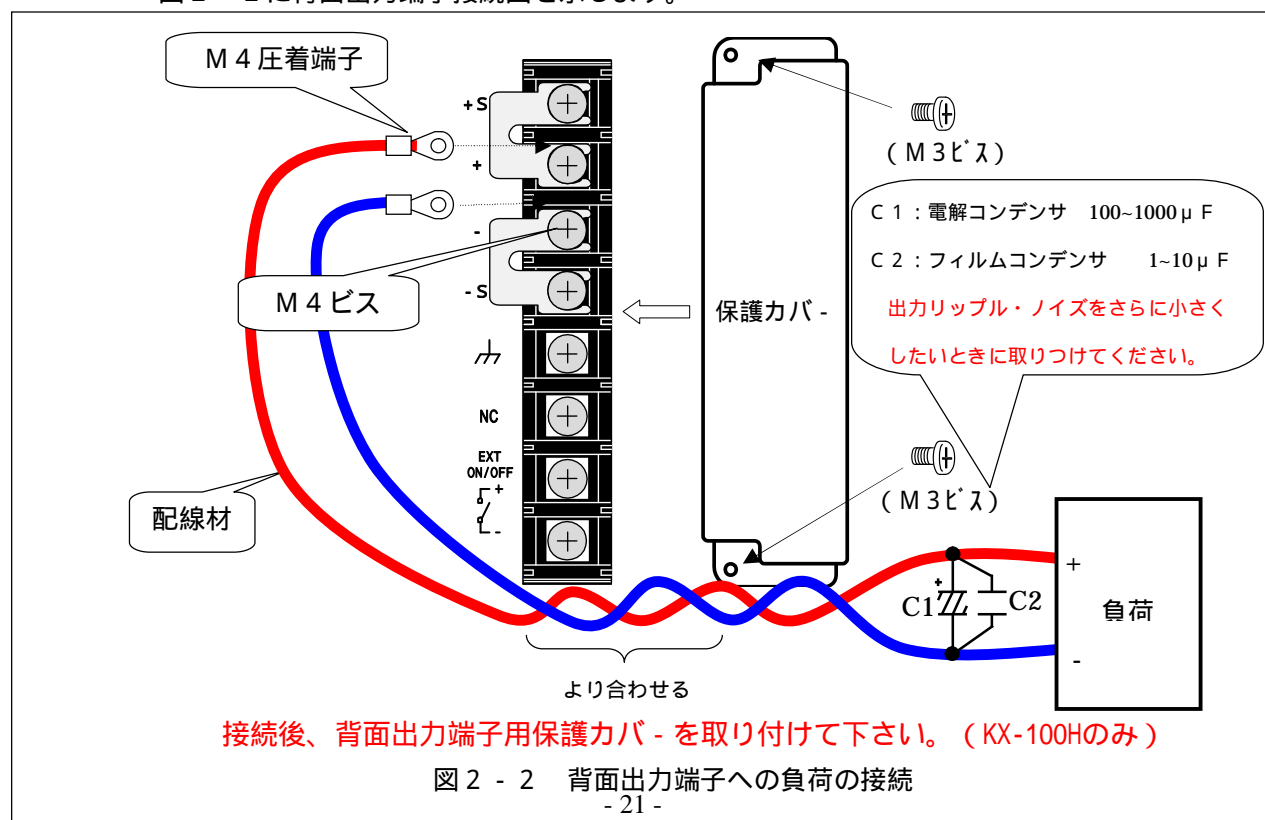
Ｍ４圧着端子

+S

+

-

-S

NC

EXT ON/OFF

+

-

Ｍ４ビス

配線材

保護カバ -

（Ｍ３ﾋﾞｽ）

Ｃ１：電解コンデンサ　100~1000μＦ

Ｃ２：フィルムコンデンサ　1~10μＦ

出力リップル・ノイズをさらに小さくしたいときに取りつけてください。

（Ｍ３ﾋﾞｽ）

+

C1

C2

+

負荷

-

より合わせる

接続後、背面出力端子用保護カバ - を取り付けて下さい。（KX-100Hのみ）

図２ - ２　背面出力端子への負荷の接続

- 21 -